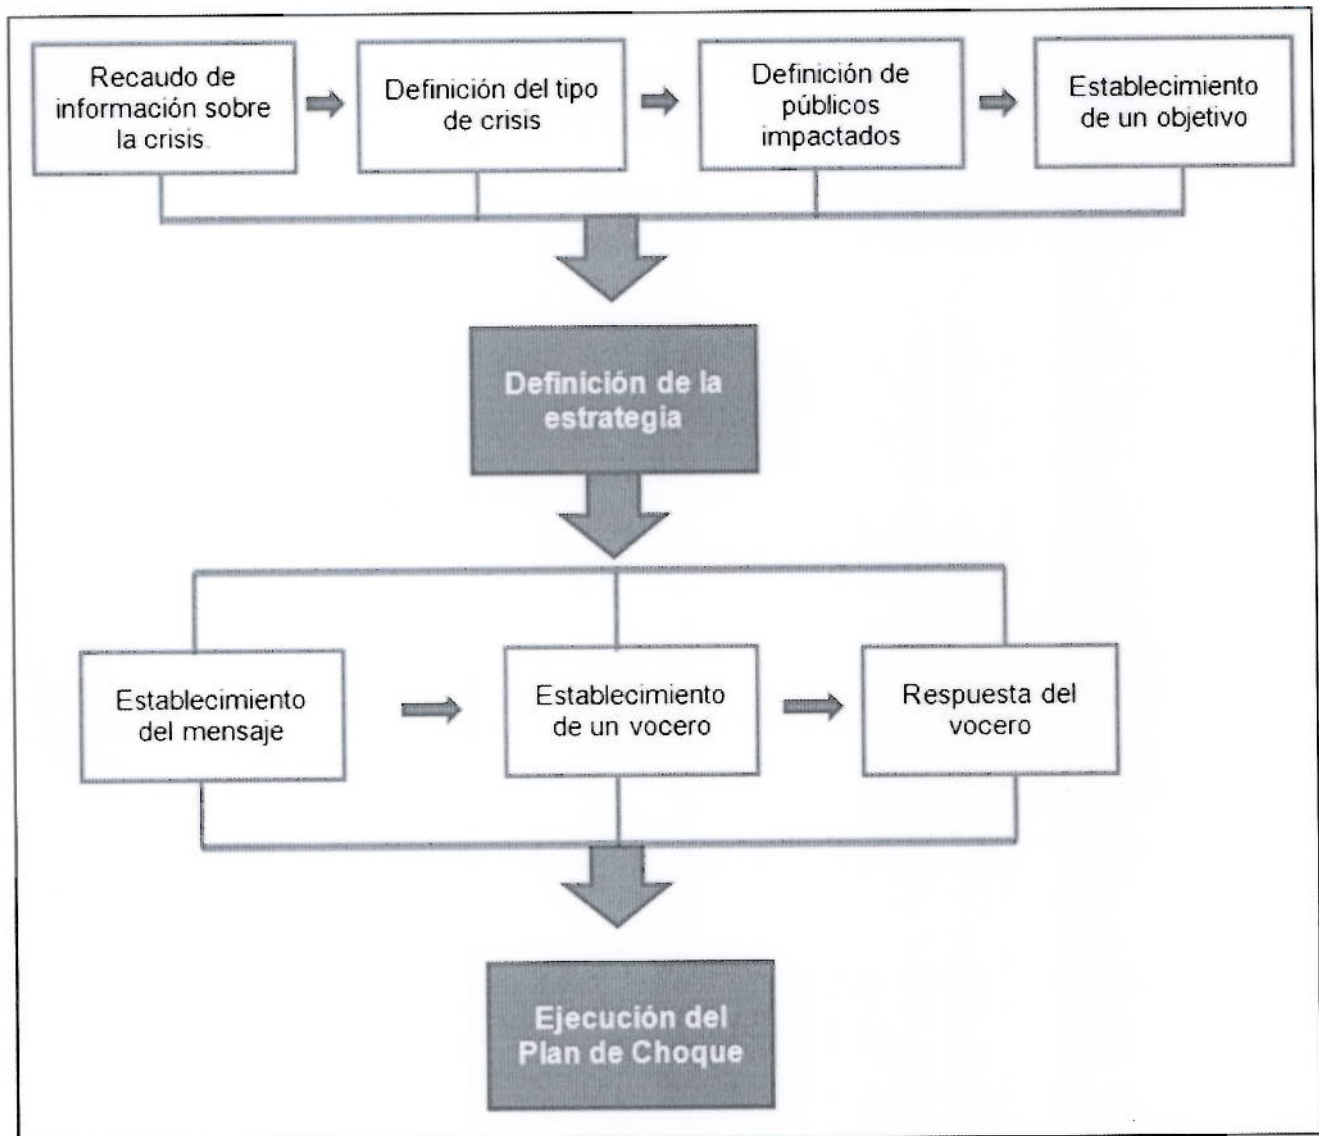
Recaudo de información sobre la crisis

Definición del tipo de crisis

Definición de públicos impactados

Establecimiento de un objetivo

Definición de la estrategia

Establecimiento del mensaje

Establecimiento de un vocero

Respuesta del vocero

Ejecución del Plan de Choque